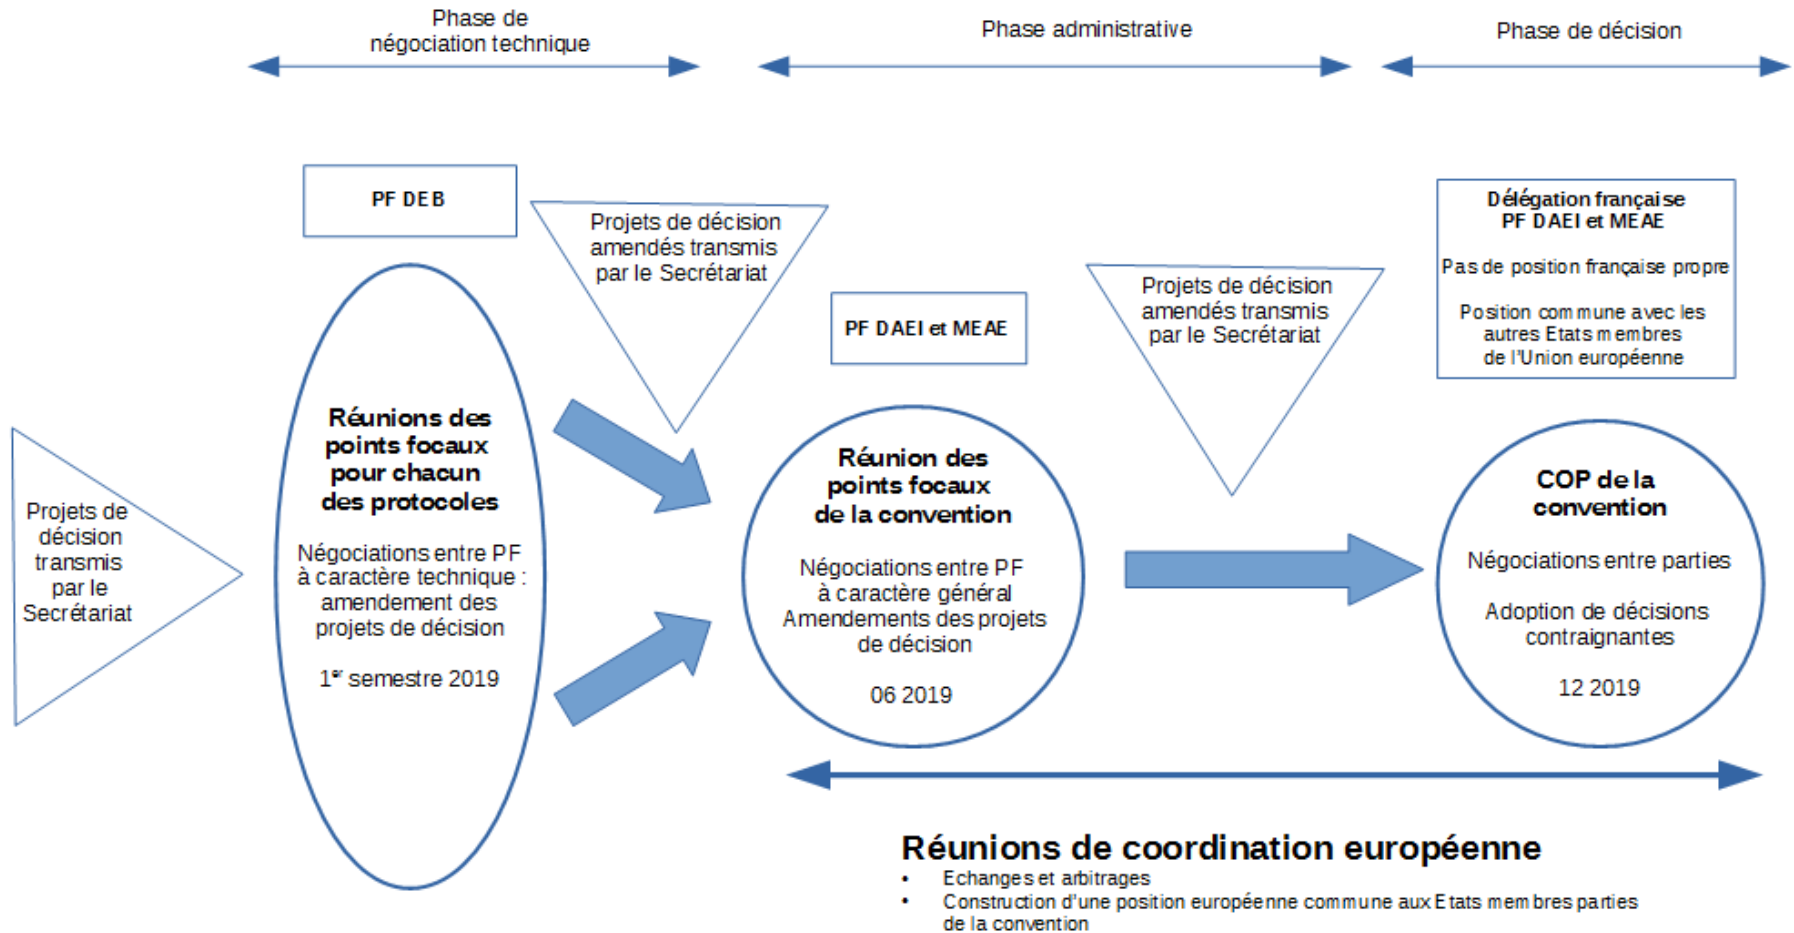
Phase de négociation technique

Phase administrative

Phase de décision

PF DEB

Projets de décision amendés transmis par le Secrétariat

PF DAEI et MEAE

Projets de décision amendés transmis par le Secrétariat

Délégation française
PF DAEI et MEAE

Pas de position française propre

Position commune avec les autres Etats membres de l'Union européenne

Projets de décision transmis par le Secrétariat

Réunions des points focaux pour chacun des protocoles

Négociations entre PF à caractère technique : amendement des projets de décision

1$^{er}$ semestre 2019

Réunion des points focaux de la convention

Négociations entre PF à caractère général
Amendements des projets de décision

06 2019

COP de la convention

Négociations entre parties

Adoption de décisions contraignantes

12 2019

Réunions de coordination européenne
• Echanges et arbitrages
• Construction d'une position européenne commune aux Etats membres parties de la convention